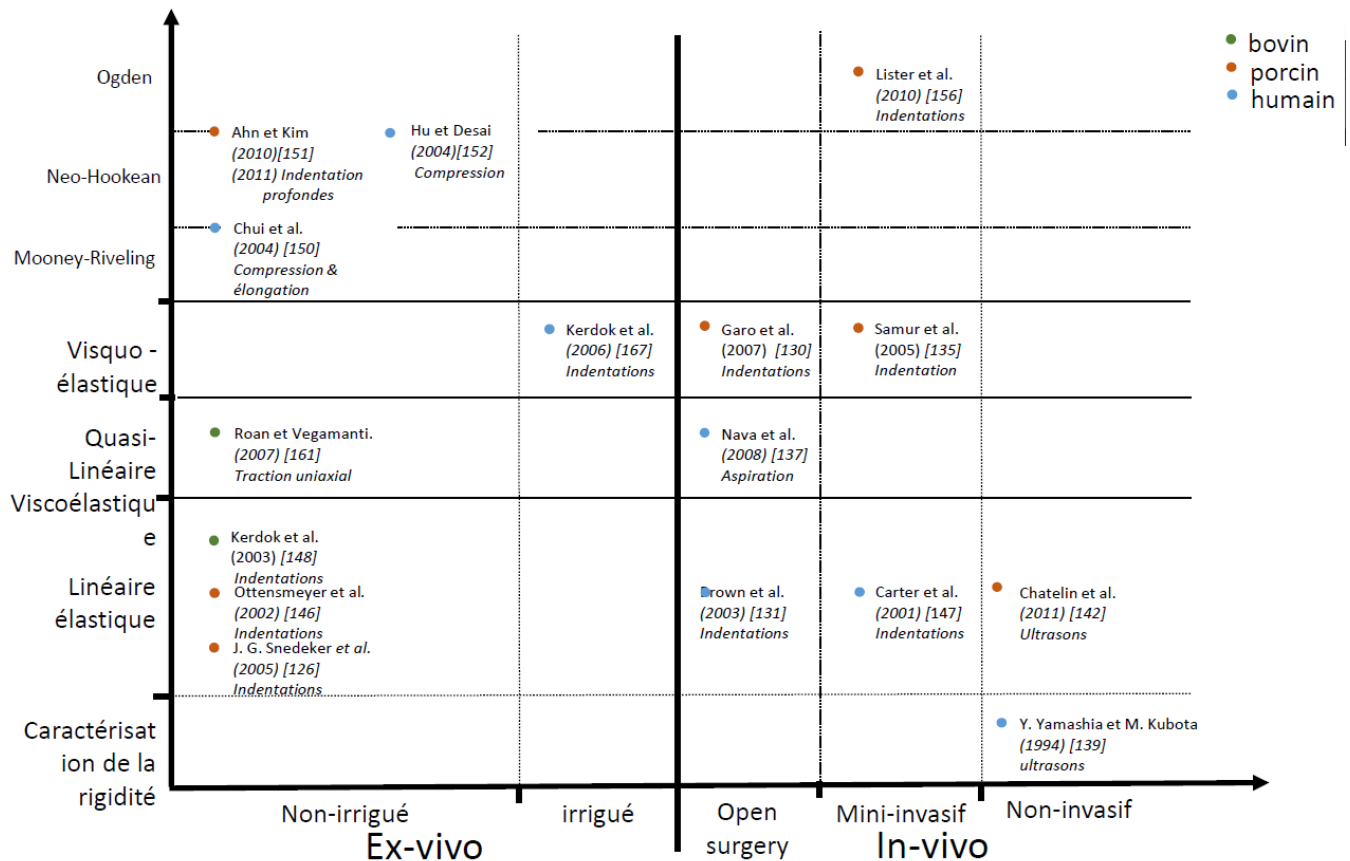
bovin
porcin
humain

Ogden

Lister et al.
(2010) [156]
Indentations

Neo-Hookean

Ahn et Kim
(2010)[151]
(2011) Indentation profondes

Hu et Desai
(2004)[152]
Compression

Mooney-Riveling

Chui et al.
(2004) [150]
Compression & élongation

Visquo - élastique

Kerdok et al.
(2006) [167]
Indentations

Garo et al.
(2007) [130]
Indentations

Samur et al.
(2005) [135]
Indentation

Quasi-Linéaire Viscoélastique

Roan et Vegamanti.
(2007) [161]
Traction uniaxial

Nava et al.
(2008) [137]
Aspiration

Linéaire élastique

Kerdok et al.
(2003) [148]
Indentations

Ottensmeyer et al.
(2002) [146]
Indentations

J. G. Snedeker et al.
(2005) [126]
Indentations

Brown et al.
(2003) [131]
Indentations

Carter et al.
(2001) [147]
Indentations

Chatelin et al.
(2011) [142]
Ultrasons

Caractérisation de la rigidité

Y. Yamashia et M. Kubota
(1994) [139]
ultrasons

Non-irrigué
irrigué
Open surgery
Mini-invasif
Non-invasif

Ex-vivo
In-vivo